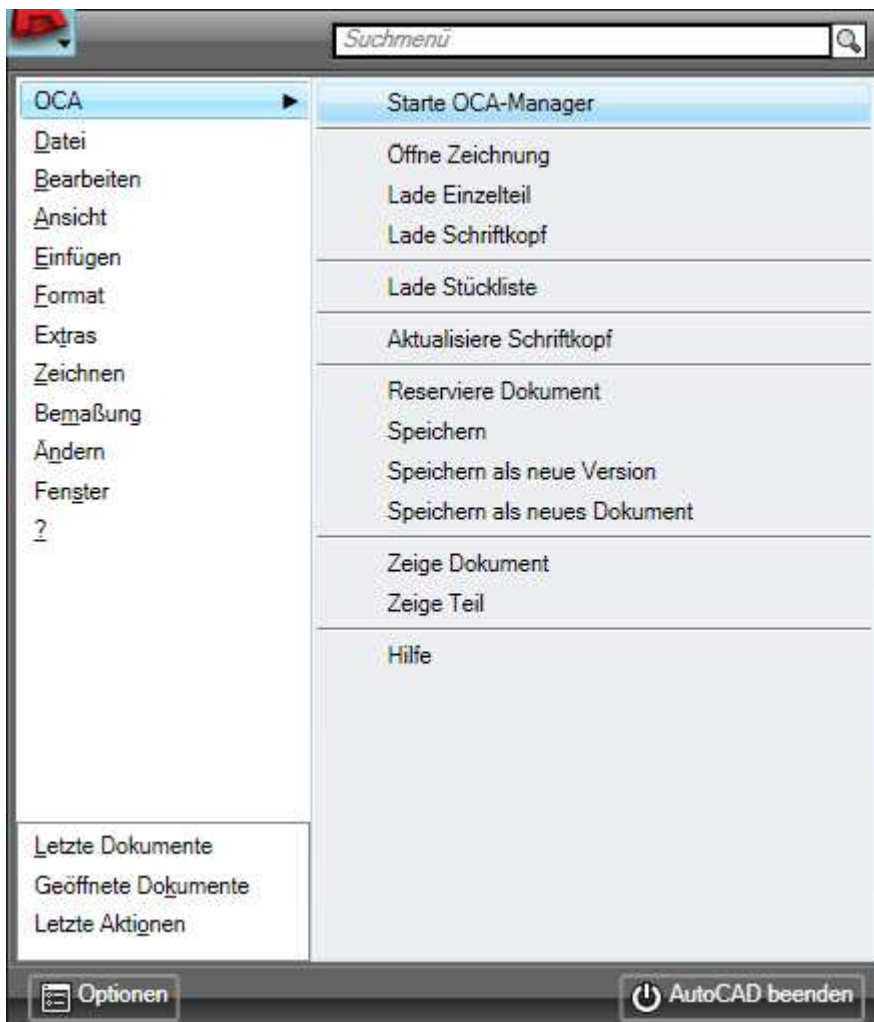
Suchmenü

OCA
Datei
Bearbeiten
Ansicht
Einfügen
Format
Extras
Zeichnen
Bemaßung
Ändern
Fenster
?

Starte OCA-Manager

Öffne Zeichnung
Lade Einzelteil
Lade Schriftkopf

Lade Stückliste

Aktualisiere Schriftkopf

Reserviere Dokument
Speichern
Speichern als neue Version
Speichern als neues Dokument

Zeige Dokument
Zeige Teil

Hilfe

Letzte Dokumente
Geöffnete Dokumente
Letzte Aktionen

Optionen
AutoCAD beenden